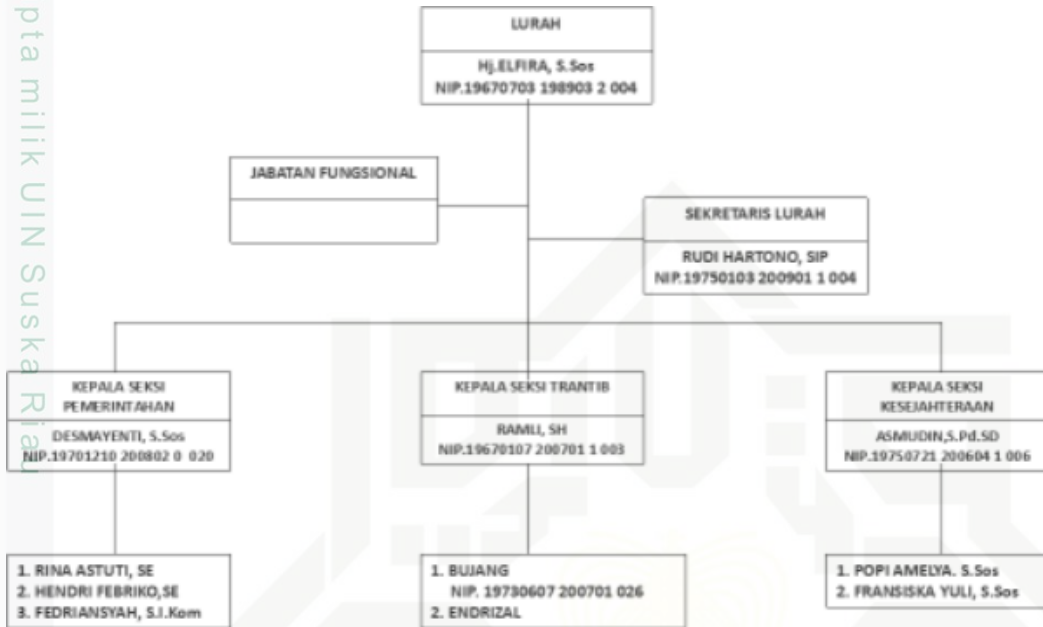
pta milik UIN Suska Riau

LURAH

Hj.ELFIRA, S.Sos
NIP.19670703 198903 2 004

JABATAN FUNGSIONAL

SEKRETARIS LURAH

RUDI HARTONO, SIP
NIP.19750103 200901 1 004

KEPALA SEKSI PEMERINTAHAN

DESMAYENTI, S.Sos
NIP.19701210 200802 0 020

KEPALA SEKSI TRANTIB

RAMLI, SH
NIP.19670107 200701 1 003

KEPALA SEKSI KESEJAHTERAAN

ASMUDIN,S.Pd.SD
NIP.19750721 200604 1 006

1. RINA ASTUTI, SE
2. HENDRI FEBRIKO,SE
3. FEDRIANSYAH, S.I.Kom

1. BUJANG
NIP. 19730607 200701 026
2. ENDRIZAL

1. POPI AMELYA. S.Sos
2. FRANSISKA YULI, S.Sos